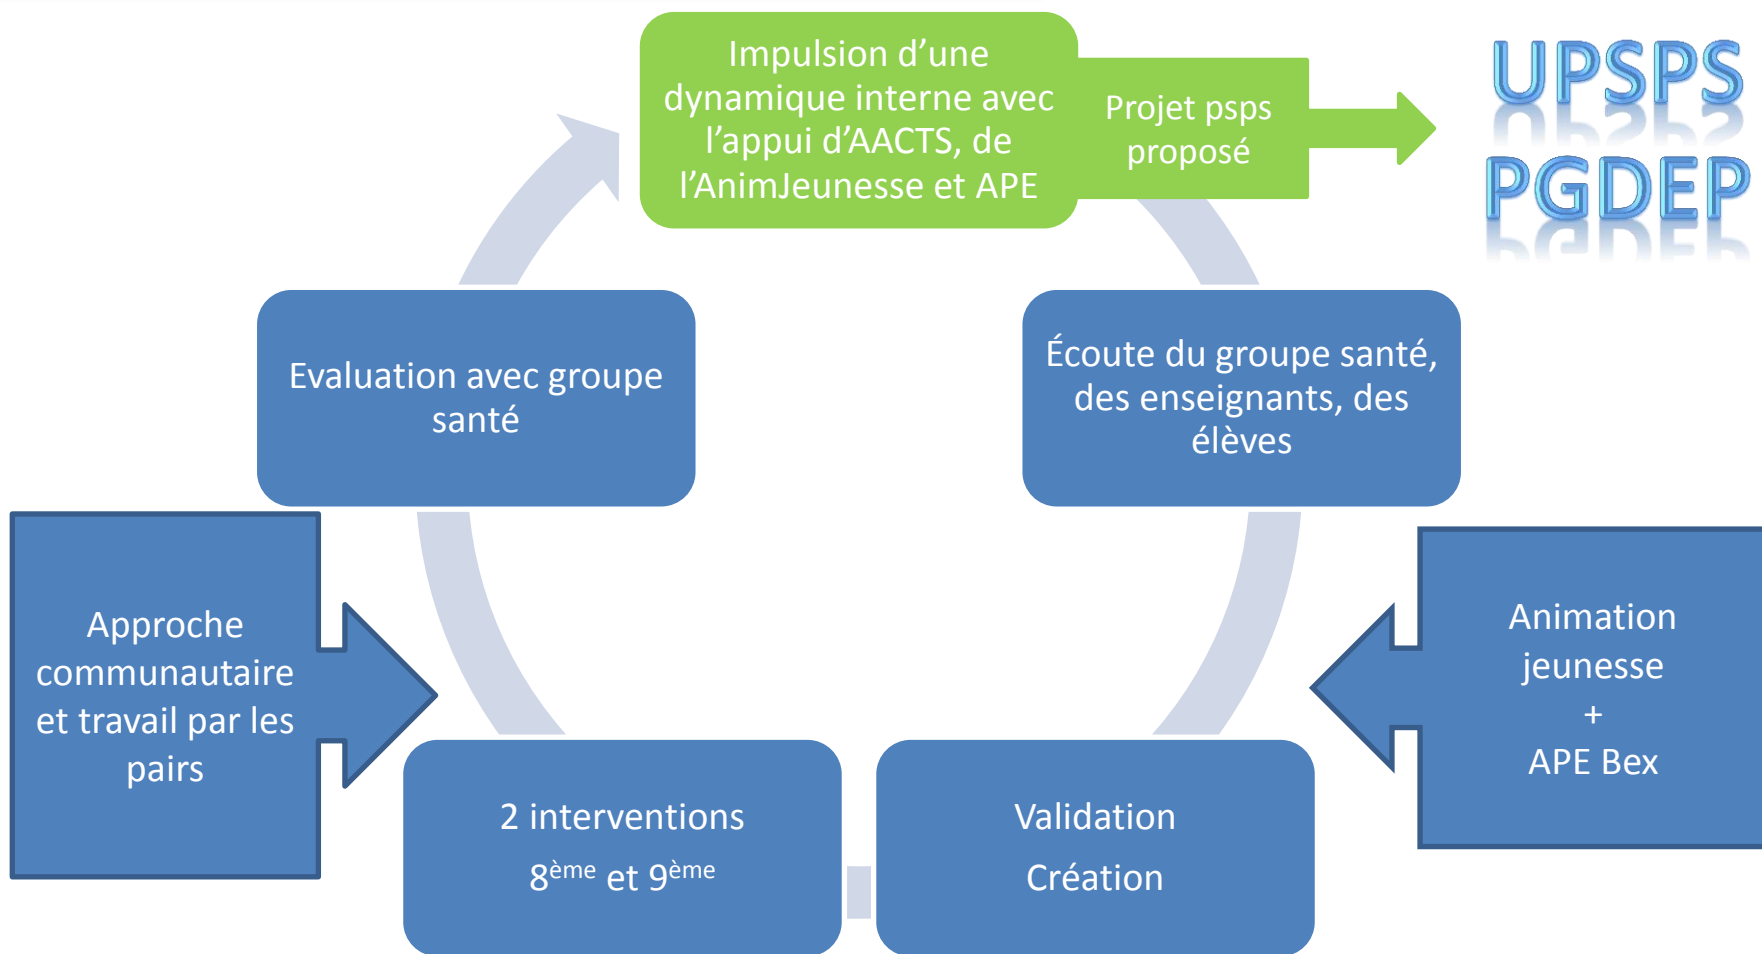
Impulsion d’une dynamique interne avec l’appui d’AACTS, de l’AnimJeunesse et APE

Projet psps proposé

UPSPS
PGDEP

Écoute du groupe santé, des enseignants, des élèves

Animation jeunesse
+
APE Bex

Validation
Création

2 interventions
$8^{ème}$ et $9^{ème}$

Approche communautaire et travail par les pairs

Evaluation avec groupe santé